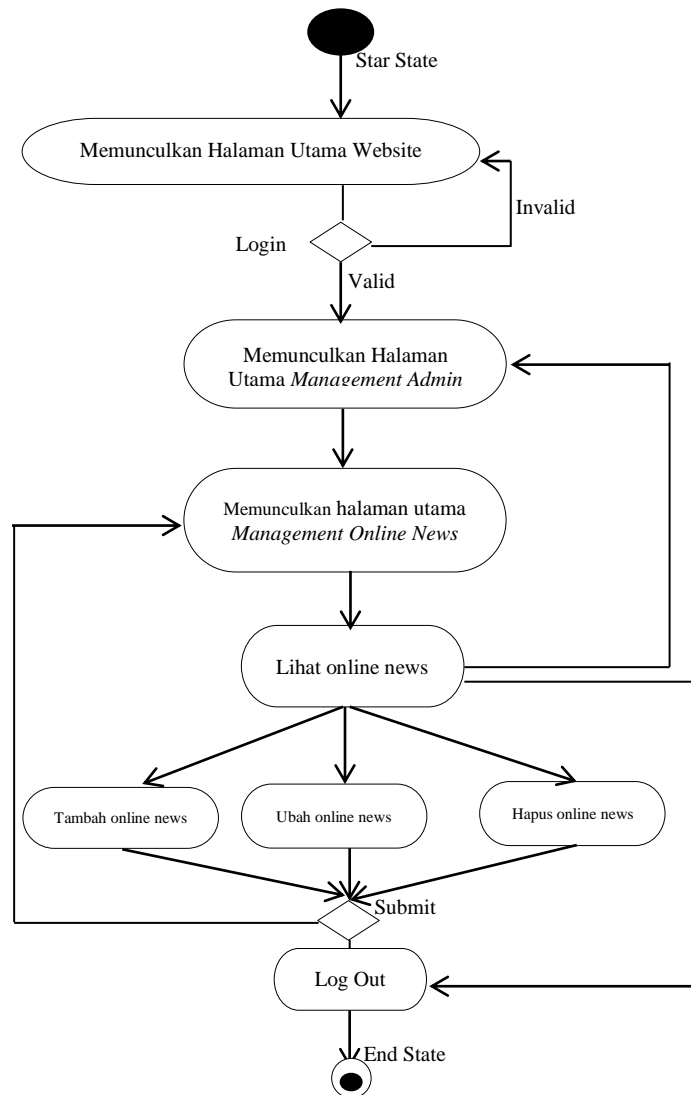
Star State

Memunculkan Halaman Utama Website

Invalid

Login

Valid

Memunculkan Halaman Utama *Management Admin*

Memunculkan halaman utama *Management Online News*

Lihat online news

Tambah online news

Ubah online news

Hapus online news

Submit

Log Out

End State